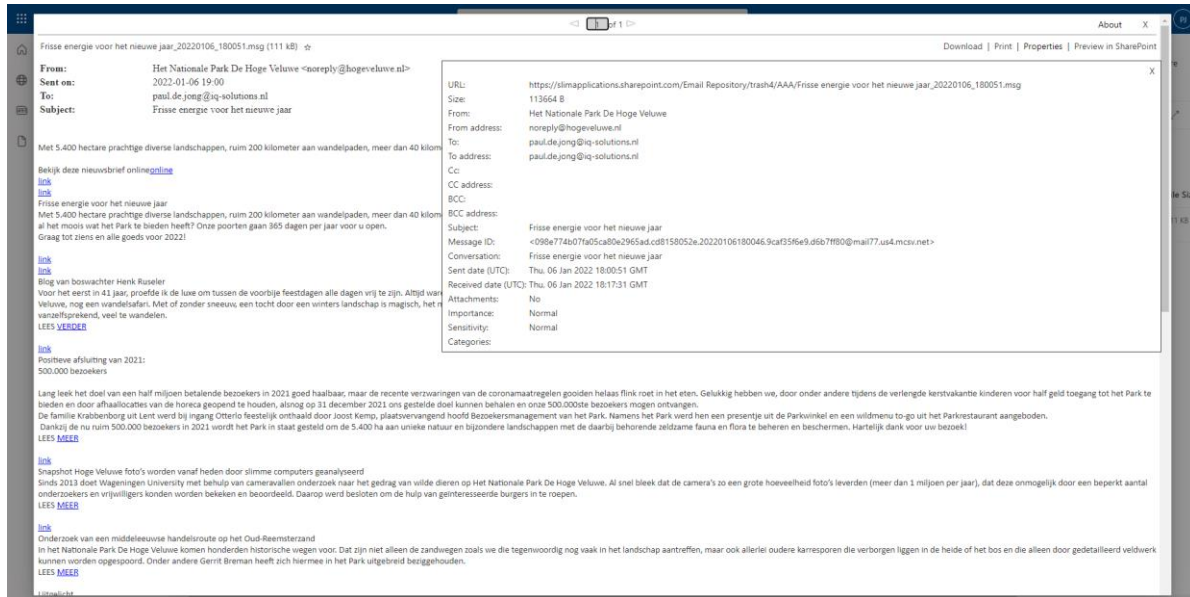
1 of 1

About X

Frisse energie voor het nieuwe jaar_20220106_180051.msg (111 kB) ☆

Download | Print | Properties | Preview in SharePoint

From: Het Nationale Park De Hoge Veluwe <noreply@hogeveluwe.nl>
Sent on: 2022-01-06 19:00
To: paul.de.jong@iq-solutions.nl
Subject: Frisse energie voor het nieuwe jaar

Met 5.400 hectare prachtige diverse landschappen, ruim 200 kilometer aan wandelpaden, meer dan 40 kilom

Bekijk deze nieuwsbrief onlineonline
link
link
Frisse energie voor het nieuwe jaar
Met 5.400 hectare prachtige diverse landschappen, ruim 200 kilometer aan wandelpaden, meer dan 40 kilom
al het mooïs wat het Park te bieden heeft? Onze poorten gaan 365 dagen per jaar voor u open.
Graag tot ziens en alle goeds voor 2022!

link
link
Blog van boswachter Henk Ruseler
Voor het eerst in 41 jaar, proefde ik de luxe om tussen de voorbije feestdagen alle dagen vrij te zijn. Altijd war
Veluwe, nog een wandelsafari. Met of zonder sneeuw, een tocht door een winters landschap is magisch, het m
vanzelfsprekend, veel te wandelen.
LEES VERDER

link
Positieve afsluiting van 2021:
500.000 bezoekers

Lang leek het doel van een half miljoen betalende bezoekers in 2021 goed haalbaar, maar de recente verzwaringen van de coronamaatregelen gooiden helaas flink roet in het eten. Gelukkig hebben we, door onder andere tijdens de verlengde kerstvakantie kinderen voor half geld toegang tot het Park te bieden en door afhaallocaties van de horeca geopend te houden, alsnog op 31 december 2021 ons gestelde doel kunnen behalen en onze 500.000ste bezoekers mogen ontvangen.
De familie Krabbenborg uit Lent werd bij ingang Otterlo feestelijk onthaald door Joost Kemp, plaatsvervangend hoofd Bezoekersmanagement van het Park. Namens het Park werd hen een presentje uit de Parkwinkel en een wildmenu to-go uit het Parkrestaurant aangeboden.
Dankzij de nu ruim 500.000 bezoekers in 2021 wordt het Park in staat gesteld om de 5.400 ha aan unieke natuur en bijzondere landschappen met de daarbij behorende zeldzame fauna en flora te beheren en beschermen. Hartelijk dank voor uw bezoek!
LEES MEER

link
Snapshot Hoge Veluwe foto's worden vanaf heden door slimme computers geanalyseerd
Sinds 2013 doet Wageningen University met behulp van cameravallen onderzoek naar het gedrag van wilde dieren op Het Nationale Park De Hoge Veluwe. Al snel bleek dat de camera's zo een grote hoeveelheid foto's leverden (meer dan 1 miljoen per jaar), dat deze onmogelijk door een beperkt aantal onderzoekers en vrijwilligers konden worden bekeken en beoordeeld. Daarop werd besloten om de hulp van geïnteresseerde burgers in te roepen.
LEES MEER

link
Onderzoek van een middeleeuwse handelsroute op het Oud-Reemsterzand
In het Nationale Park De Hoge Veluwe komen honderden historische wegen voor. Dat zijn niet alleen de zandwegen zoals we die tegenwoordig nog vaak in het landschap aantreffen, maar ook allerlei oudere karresporen die verborgen liggen in de heide of het bos en die alleen door gedetailleerd veldwerk kunnen worden opgespoord. Onder andere Gerrit Breman heeft zich hiermee in het Park uitgebreid beziggehouden.
LEES MEER

Uitgelicht

X
URL: https://slimapplications.sharepoint.com/Email Repository/trash4/AAA/Frisse energie voor het nieuwe jaar_20220106_180051.msg
Size: 113664 B
From: Het Nationale Park De Hoge Veluwe
From address: noreply@hogeveluwe.nl
To: paul.de.jong@iq-solutions.nl
To address: paul.de.jong@iq-solutions.nl
Cc:
CC address:
BCC:
BCC address:
Subject: Frisse energie voor het nieuwe jaar
Message ID: <098e774b07fa05ca80e2965ad.cd8158052e.20220106180046.9caf35f6e9.d6b7ff80@mail77.us4.mcsv.net>
Conversation: Frisse energie voor het nieuwe jaar
Sent date (UTC): Thu, 06 Jan 2022 18:00:51 GMT
Received date (UTC): Thu, 06 Jan 2022 18:17:31 GMT
Attachments: No
Importance: Normal
Sensitivity: Normal
Categories: